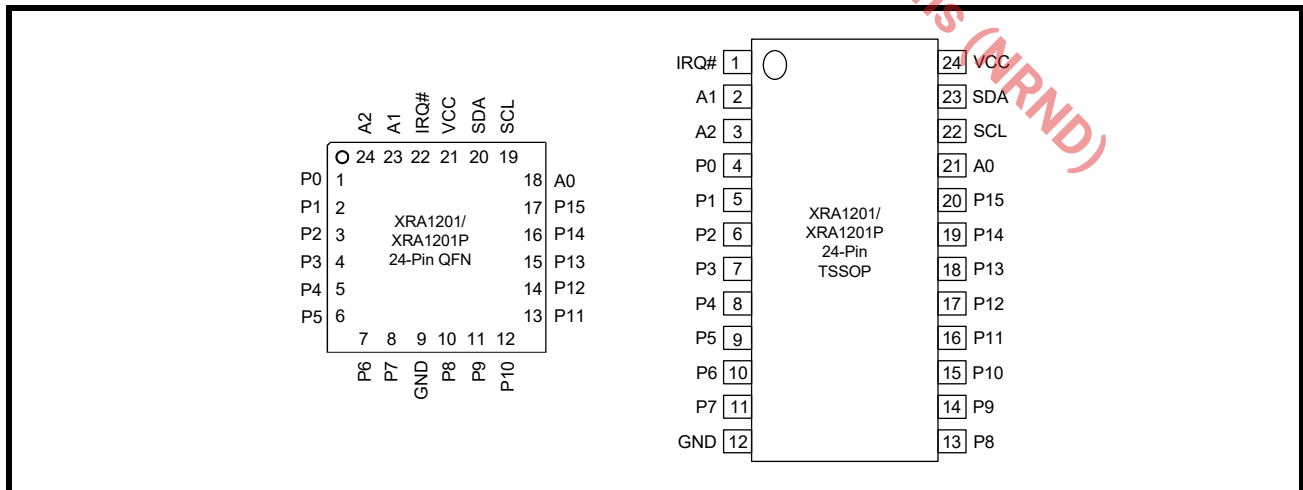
IS (NRND)

A2 A1 IRQ# VCC SDA SCL
24 23 22 21 20 19
P0 1
P1 2
P2 3
P3 4
P4 5
P5 6
18 A0
17 P15
16 P14
15 P13
14 P12
13 P11
XRA1201/
XRA1201P
24-Pin QFN
7 8 9 10 11 12
P6 P7 GND P8 P9 P10

IRQ# 1
A1 2
A2 3
P0 4
P1 5
P2 6
P3 7
P4 8
P5 9
P6 10
P7 11
GND 12
24 VCC
23 SDA
22 SCL
21 A0
20 P15
19 P14
18 P13
17 P12
16 P11
15 P10
14 P9
13 P8
XRA1201/
XRA1201P
24-Pin
TSSOP